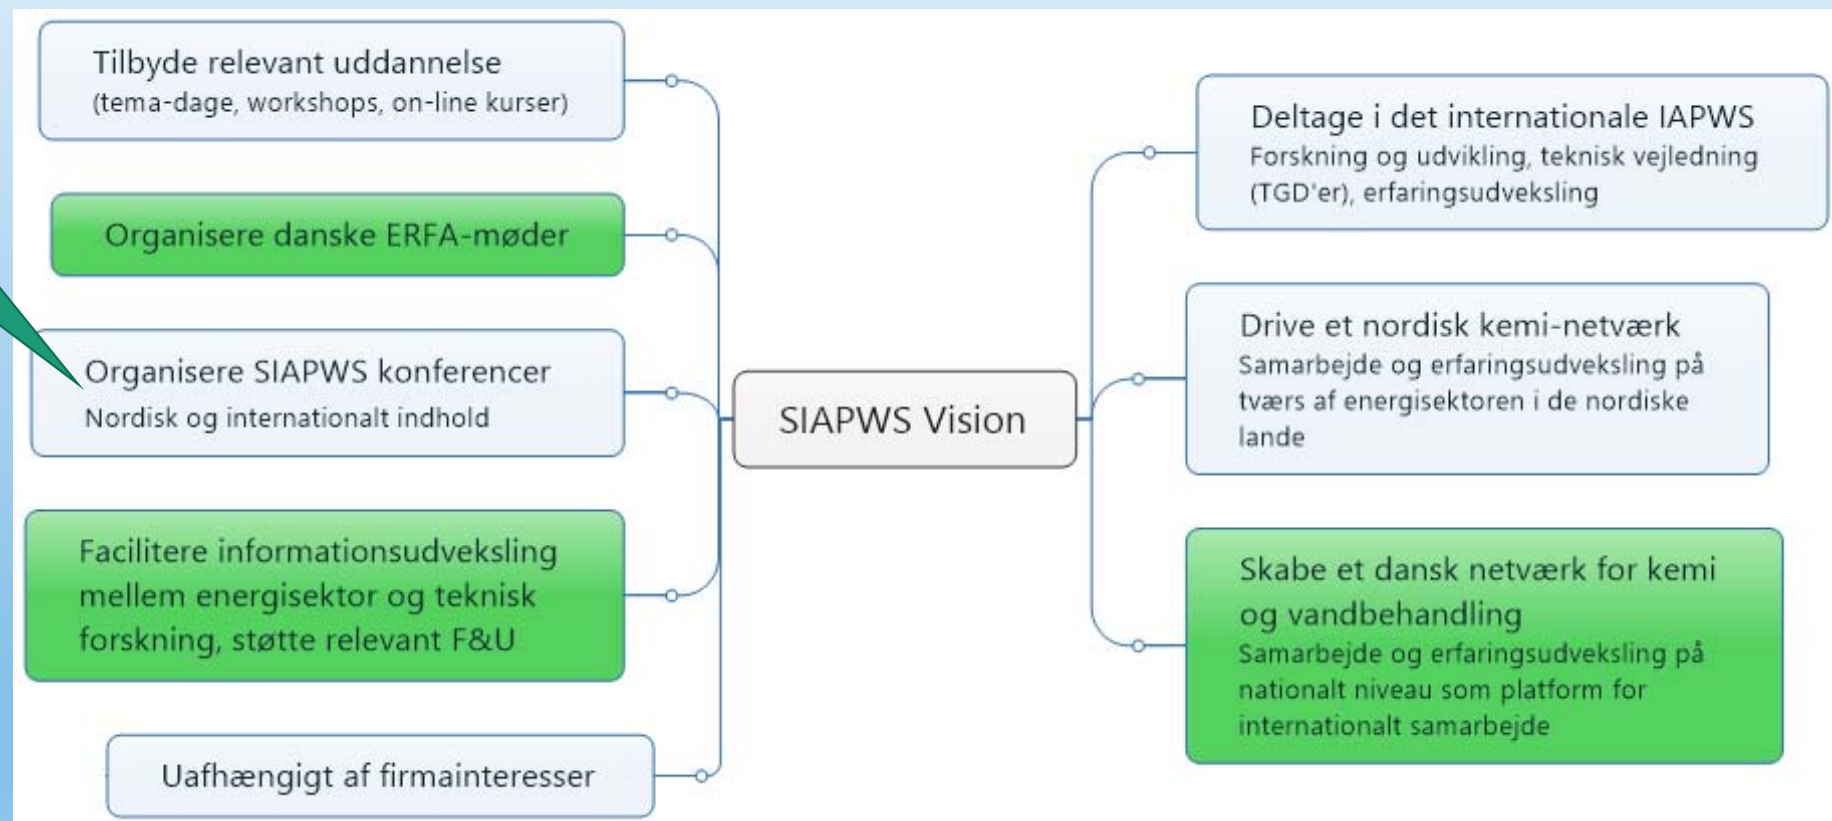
Tilbyde relevant uddannelse
(tema-dage, workshops, on-line kurser)

Organisere danske ERFA-møder

Organisere SIAPWS konferencer
Nordisk og internationalt indhold

Facilitere informationsudveksling mellem energisektor og teknisk forskning, støtte relevant F&U

Uafhængigt af firmainteresser

SIAPWS Vision

Deltage i det internationale IAPWS
Forskning og udvikling, teknisk vejledning (TGD'er), erfaringsudveksling

Drive et nordisk kemi-netværk
Samarbejde og erfaringsudveksling på tværs af energisektoren i de nordiske lande

Skabe et dansk netværk for kemi og vandbehandling
Samarbejde og erfaringsudveksling på nationalt niveau som platform for internationalt samarbejde